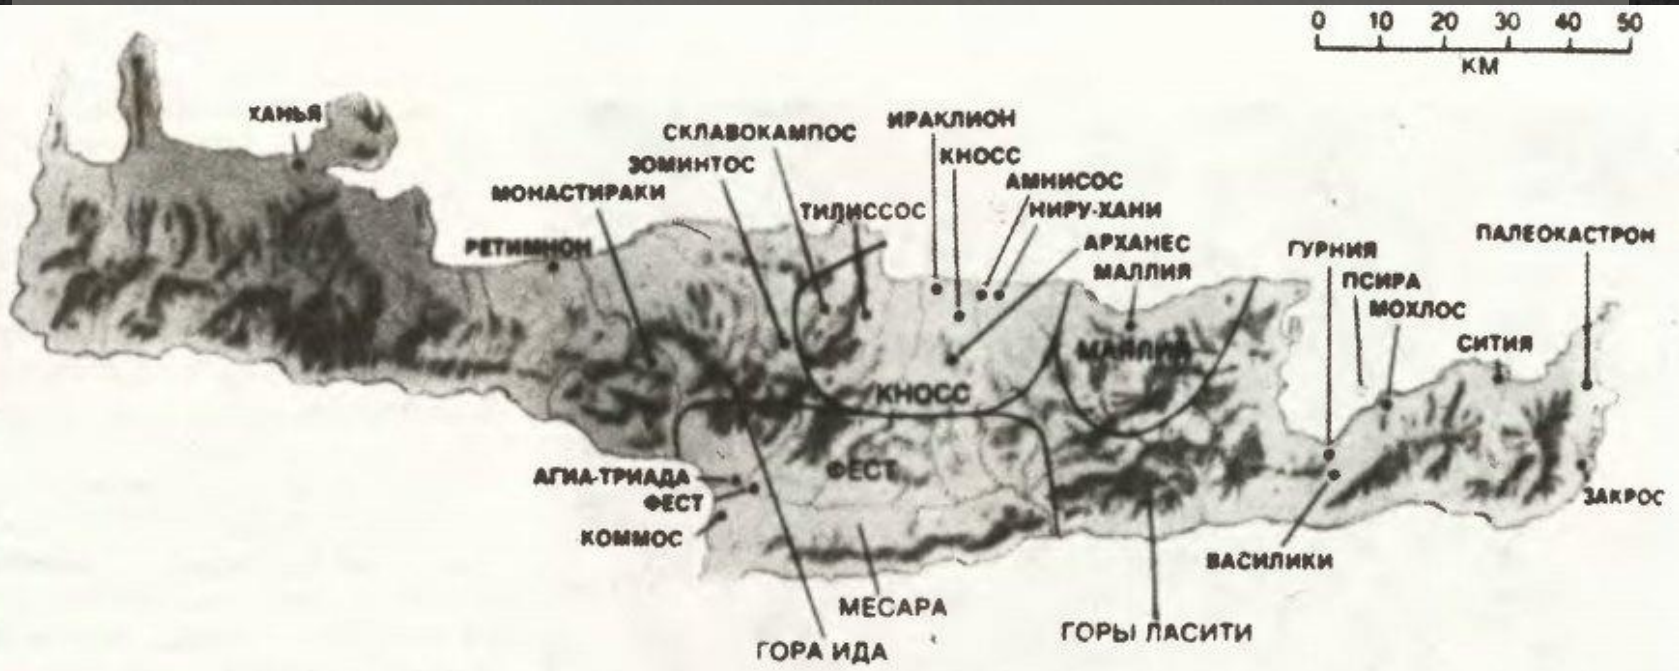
0 10 20 30 40 50
КМ

ХАНЬЯ
СКЛАВОКАМПОС
ИРАКЛИОН
КНОСС
ЗОМИНТОС
АМНИСОС
МОНАСТИРАКИ
ТИЛИССОС
НИРУ-ХАНИ
АРХАНЕС
РЕТИМНОН
МАЛЛИЯ
ГУРНИЯ
ПАЛЕОКАСТРОН
ПСИРА
МОХЛОС
СИТИЯ
МАЛЛИЯ
КНОСС
ФЕСТ
АГИА-ТРИАДА
ФЕСТ
КОММОС
ЗАКРОС
ВАСИЛИКИ
МЕСАРА
ГОРЫ ЛАСИТИ
ГОРА ИДА